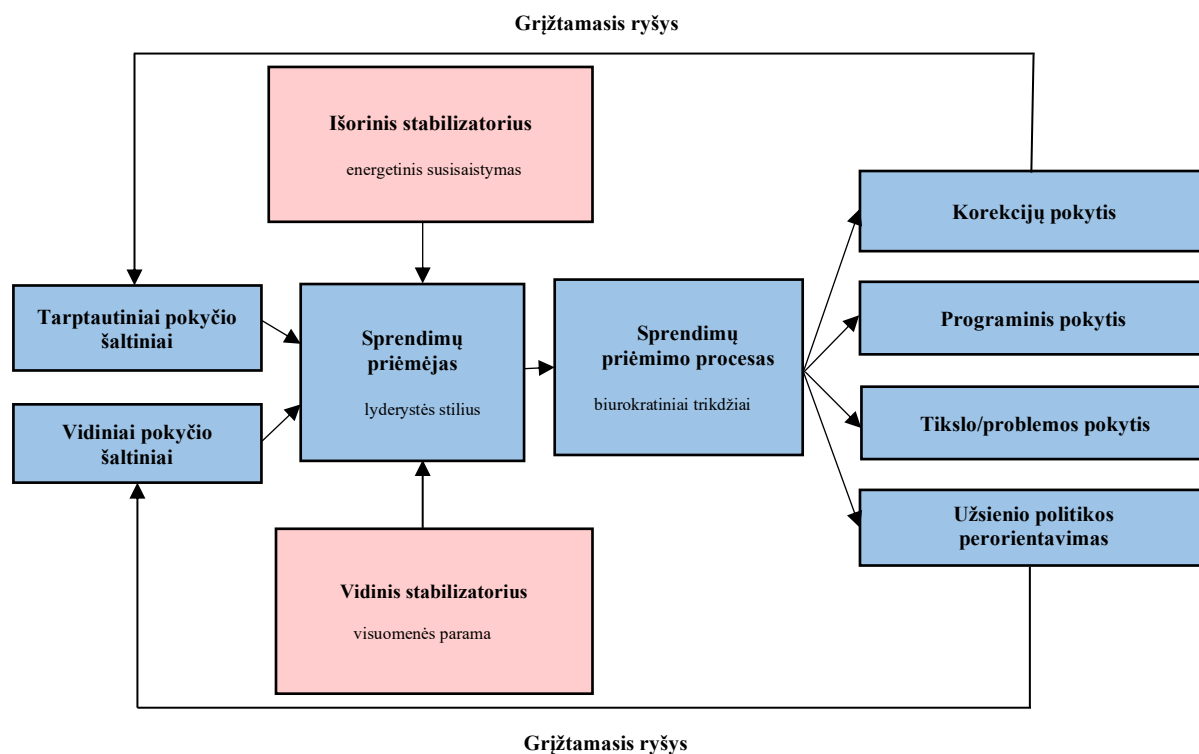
Grįžtamasis ryšys

Išorinis stabilizatorius

energetinis susisaistymas

Tarptautiniai pokyčio šaltiniai

Vidiniai pokyčio šaltiniai

Sprendimų priėmėjas

lyderystės stilius

Sprendimų priėmimo procesas

biurokratiniai trikdžiai

Korekcijų pokytis

Programinis pokytis

Tikslo/problemos pokytis

Užsienio politikos perorientavimas

Vidinis stabilizatorius

visuomenės parama

Grįžtamasis ryšys